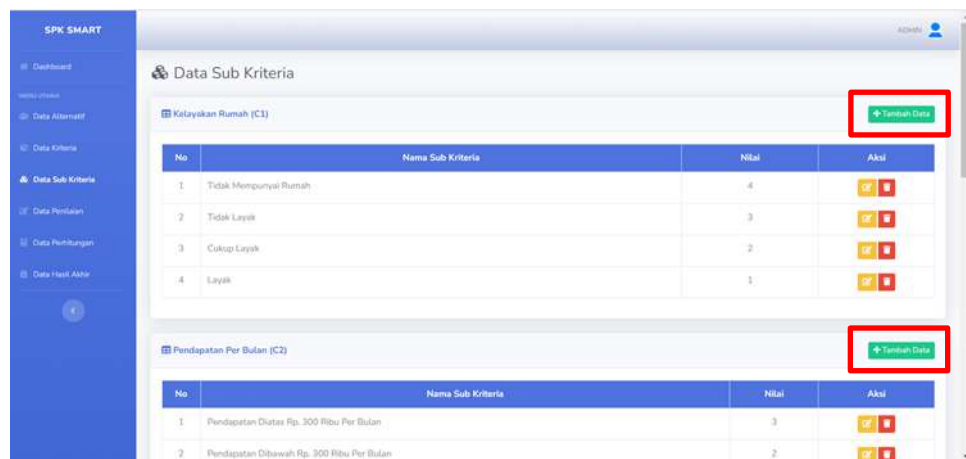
SPK SMART

Dashboard

MENU UTAMA

Data Alternatif

Data Kriteria

Data Sub Kriteria

Data Penilaian

Data Perhitungan

Data Hasil Akhir

ADMIN

Data Sub Kriteria

Kelayakan Rumah (C1)

+ Tambah Data

| No | Nama Sub Kriteria | Nilai | Aksi |
|---|---|---|---|
| 1 | Tidak Mempunyai Rumah | 4 | |
| 2 | Tidak Layak | 3 | |
| 3 | Cukup Layak | 2 | |
| 4 | Layak | 1 | |

Pendapatan Per Bulan (C2)

+ Tambah Data

| No | Nama Sub Kriteria | Nilai | Aksi |
|---|---|---|---|
| 1 | Pendapatan Diatas Rp. 300 Ribu Per Bulan | 3 | |
| 2 | Pendapatan Dibawah Rp. 300 Ribu Per Bulan | 2 | |